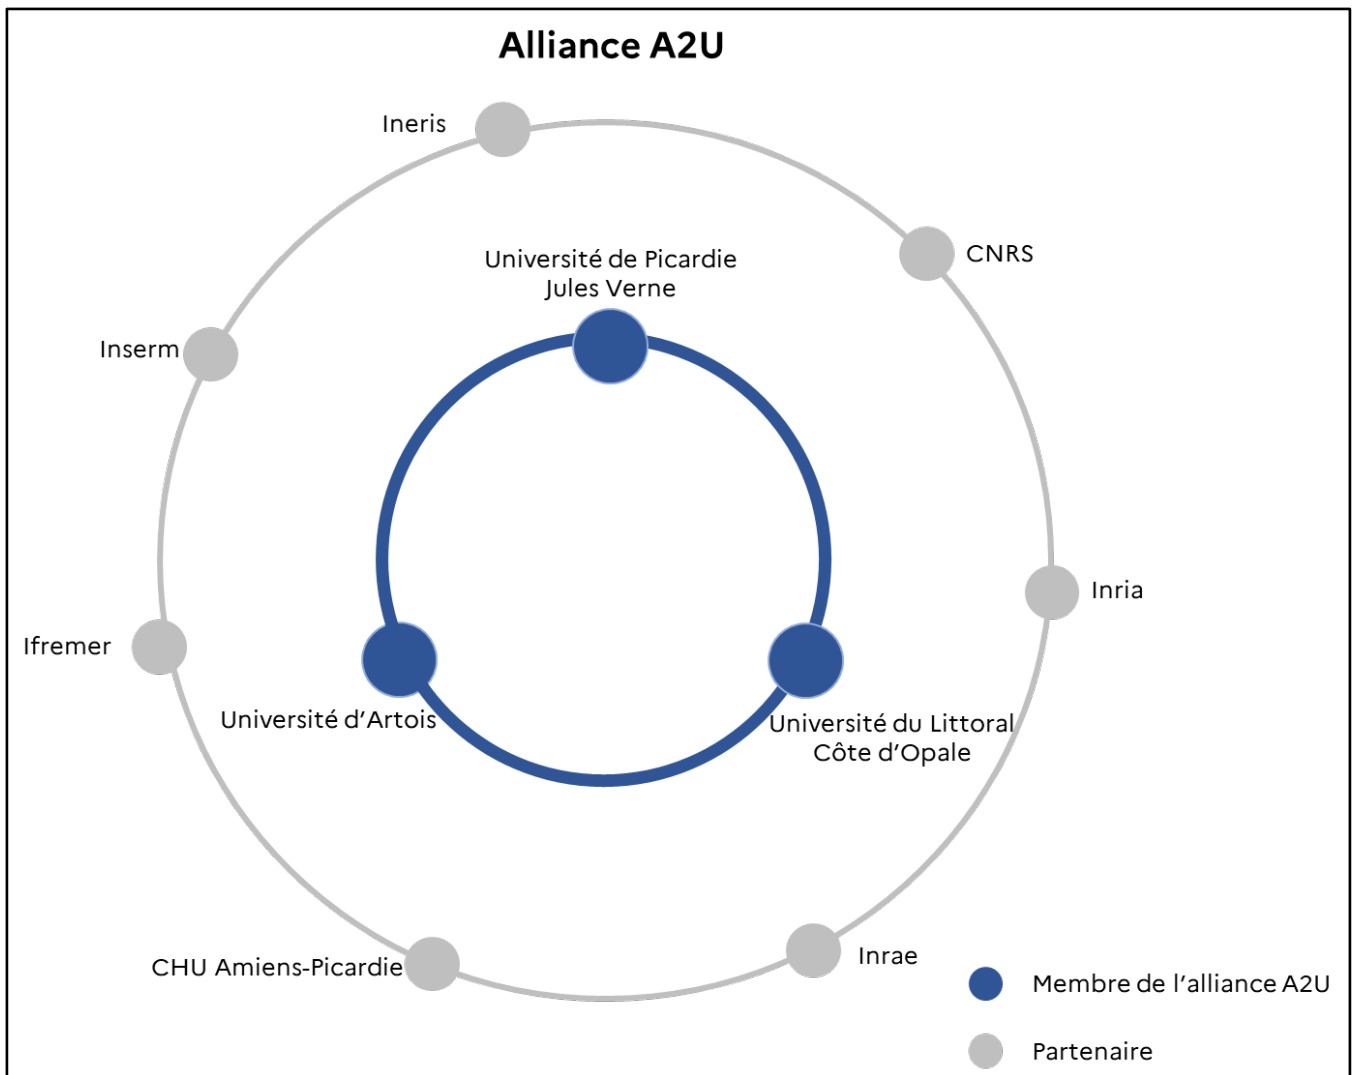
Alliance A2U

Ineris

CNRS

Université de Picardie Jules Verne

Inserm

Inria

Ifremer

Université d'Artois

Université du Littoral Côte d'Opale

CHU Amiens-Picardie

Inrae

Membre de l'alliance A2U

Partenaire